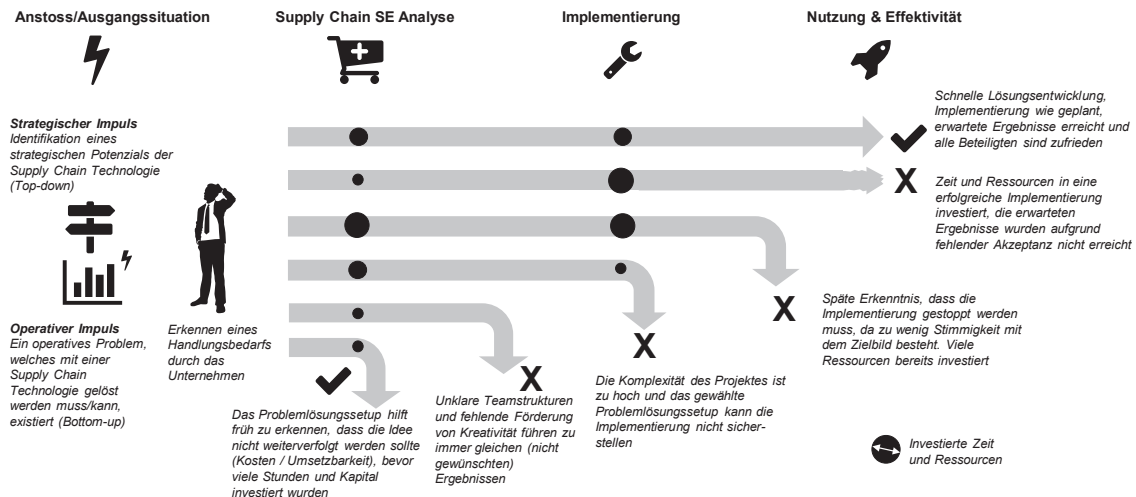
Anstoss/Ausgangssituation

Supply Chain SE Analyse

Implementierung

Nutzung & Effektivität

Strategischer Impuls
Identifikation eines strategischen Potenzials der Supply Chain Technologie (Top-down)

Schnelle Lösungentwicklung, Implementierung wie geplant, erwartete Ergebnisse erreicht und alle Beteiligten sind zufrieden

X

Zeit und Ressourcen in eine erfolgreiche Implementierung investiert, die erwarteten Ergebnisse wurden aufgrund fehlender Akzeptanz nicht erreicht

X

Späte Erkenntnis, dass die Implementierung gestoppt werden muss, da zu wenig Stimmigkeit mit dem Zielbild besteht. Viele Ressourcen bereits investiert

Operativer Impuls
Ein operatives Problem, welches mit einer Supply Chain Technologie gelöst werden muss/kann, existiert (Bottom-up)

Erkennen eines Handlungsbedarfs durch das Unternehmen

X

Die Komplexität des Projektes ist zu hoch und das gewählte Problemlösungssetup kann die Implementierung nicht sicherstellen

X

Unklare Teamstrukturen und fehlende Förderung von Kreativität führen zu immer gleichen (nicht gewünschten) Ergebnissen

Das Problemlösungssetup hilft früh zu erkennen, dass die Idee nicht weiterverfolgt werden sollte (Kosten / Umsetzbarkeit), bevor viele Stunden und Kapital investiert wurden

Investierte Zeit und Ressourcen